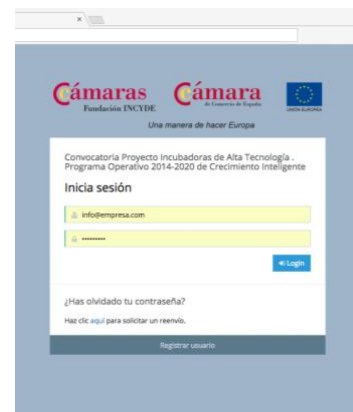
×

Cámaras
Fundación INCYDE

Cámara
de Comercio de España

UNIÓN EUROPEA

Una manera de hacer Europa

Convocatoria Proyecto Incubadoras de Alta Tecnología . Programa Operativo 2014-2020 de Crecimiento Inteligente

Inicia sesión

info@empresa.com

••••••••••

Login

¿Has olvidado tu contraseña?

Haz clic aquí para solicitar un reenvío.

Registrar usuario